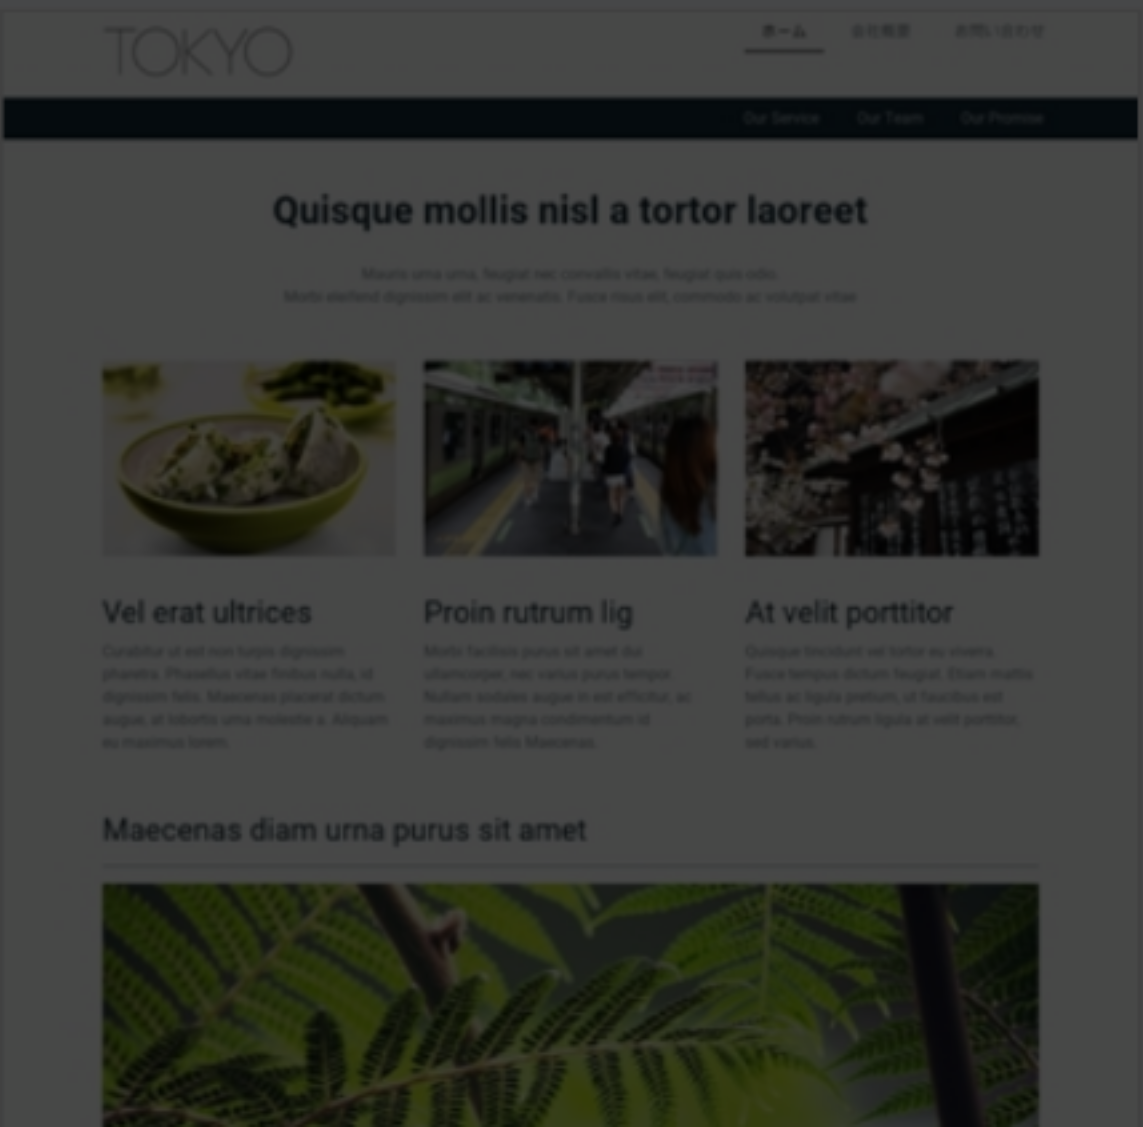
TOKYO

ホーム
会社概要
お問い合わせ

Our Service
Our Team
Our Promise

Quisque mollis nisl a tortor laoreet

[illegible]

Vel erat ultrices

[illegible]

Proin rutrum lig

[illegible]

At velit porttitor

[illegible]

Maecenas diam urna purus sit amet